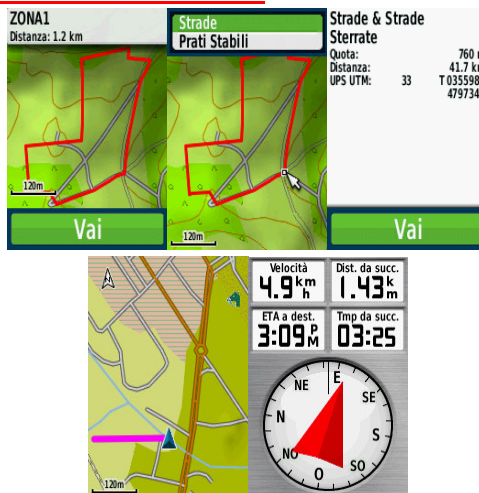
ZONA1
Distanza: 1.2 km

120m

Vai

Strade
Prati Stabili

120m

Strade & Strade Sterrate
Quota: 760 m
Distanza: 41.7 km
UPS UTM: 33 T 035598
479734

Vai

120m

Velocità
4.9 km/h

Dist. da succ.
1.43 km

ETA a dest.
3:09 PM

Tmp da succ.
03:25

NE
E
SE
N
S
NO
O
SO